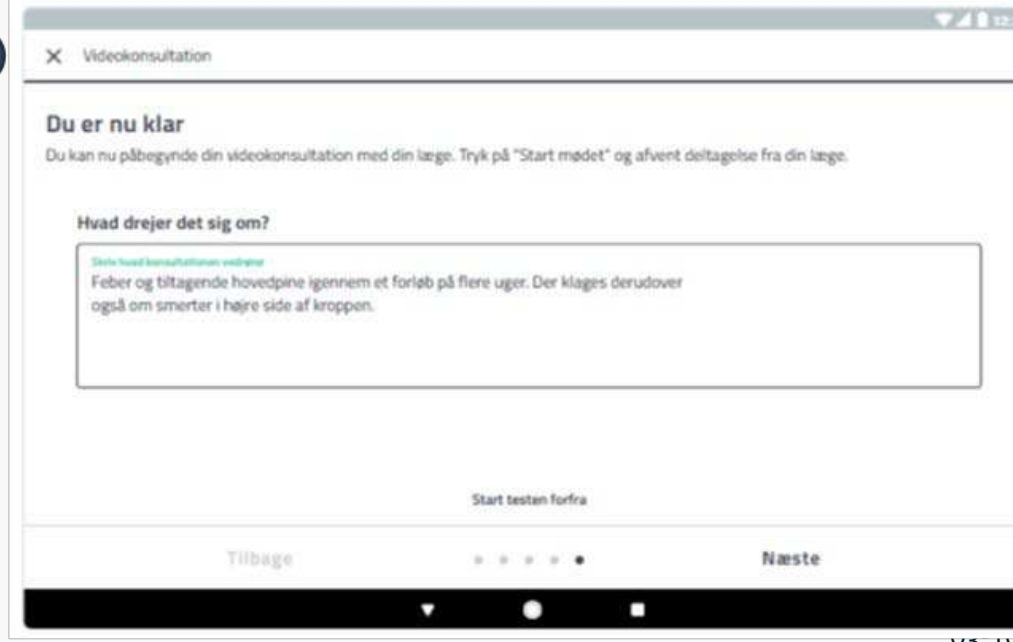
× Videokonsultation

Du er nu klar

Du kan nu påbegynde din videokonsultation med din læge. Tryk på "Start mødet" og afvent deltagelse fra din læge.

Hvad drejer det sig om?

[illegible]

Feber og tiltagende hovedpine igennem et forløb på flere uger. Der klages derudover også om smerter i højre side af kroppen.

Start testen forfra

Tilbage

Næste